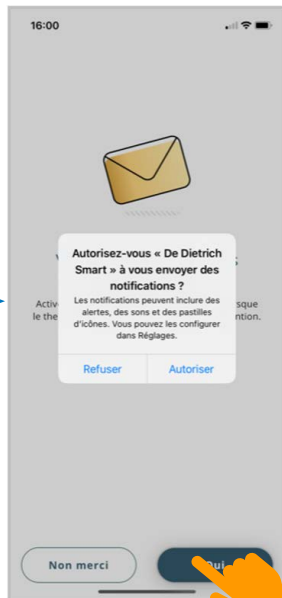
16:00

V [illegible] s

Activ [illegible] sque le the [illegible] ntion.

Autorisez-vous « De Dietrich Smart » à vous envoyer des notifications ?

Les notifications peuvent inclure des alertes, des sons et des pastilles d'icônes. Vous pouvez les configurer dans Réglages.

Refuser

Autoriser

Non merci

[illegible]ui